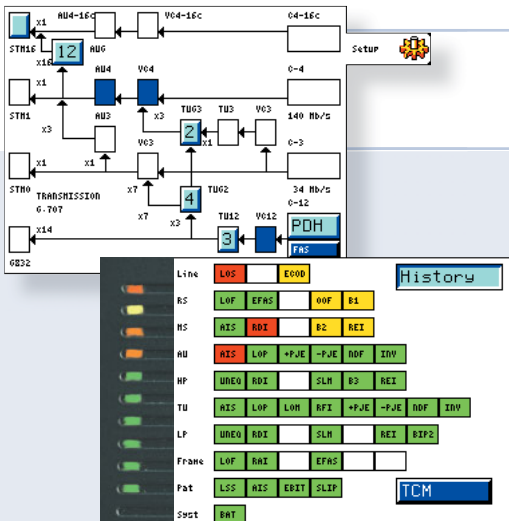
x1
AU4-16c
VC4-16c
C4-16c
STM16
12
AUG
Setup
x16
x1
AU4
VC4
C-4
STM1
x3
TUG3
TU3
VC3
AU3
x3
2
x1
140 Mb/s
x1
VC3
C-3
x1
STM0
x7
TUG2
34 Mb/s
TRANSMISSION
G.707
4
x7
x3
TU12
VC12
C-12
PDH
x14
3
FAS
G832
Line
LOS
ECOD
History
RS
LOF
EFAS
OOF
B1
MS
AIS
RDI
B2
REI
AU
AIS
LOP
+PJE
-PJE
NDF
INV
HP
UNEQ
RDI
SLM
B3
REI
TU
AIS
LOP
LOM
RFI
+PJE
-PJE
NDF
INV
LP
UNEQ
RDI
SLM
REI
BIP2
Frame
LOF
RAI
EFAS
Pat
LSS
AIS
EBIT
SLIP
TCM
Syst
BAT